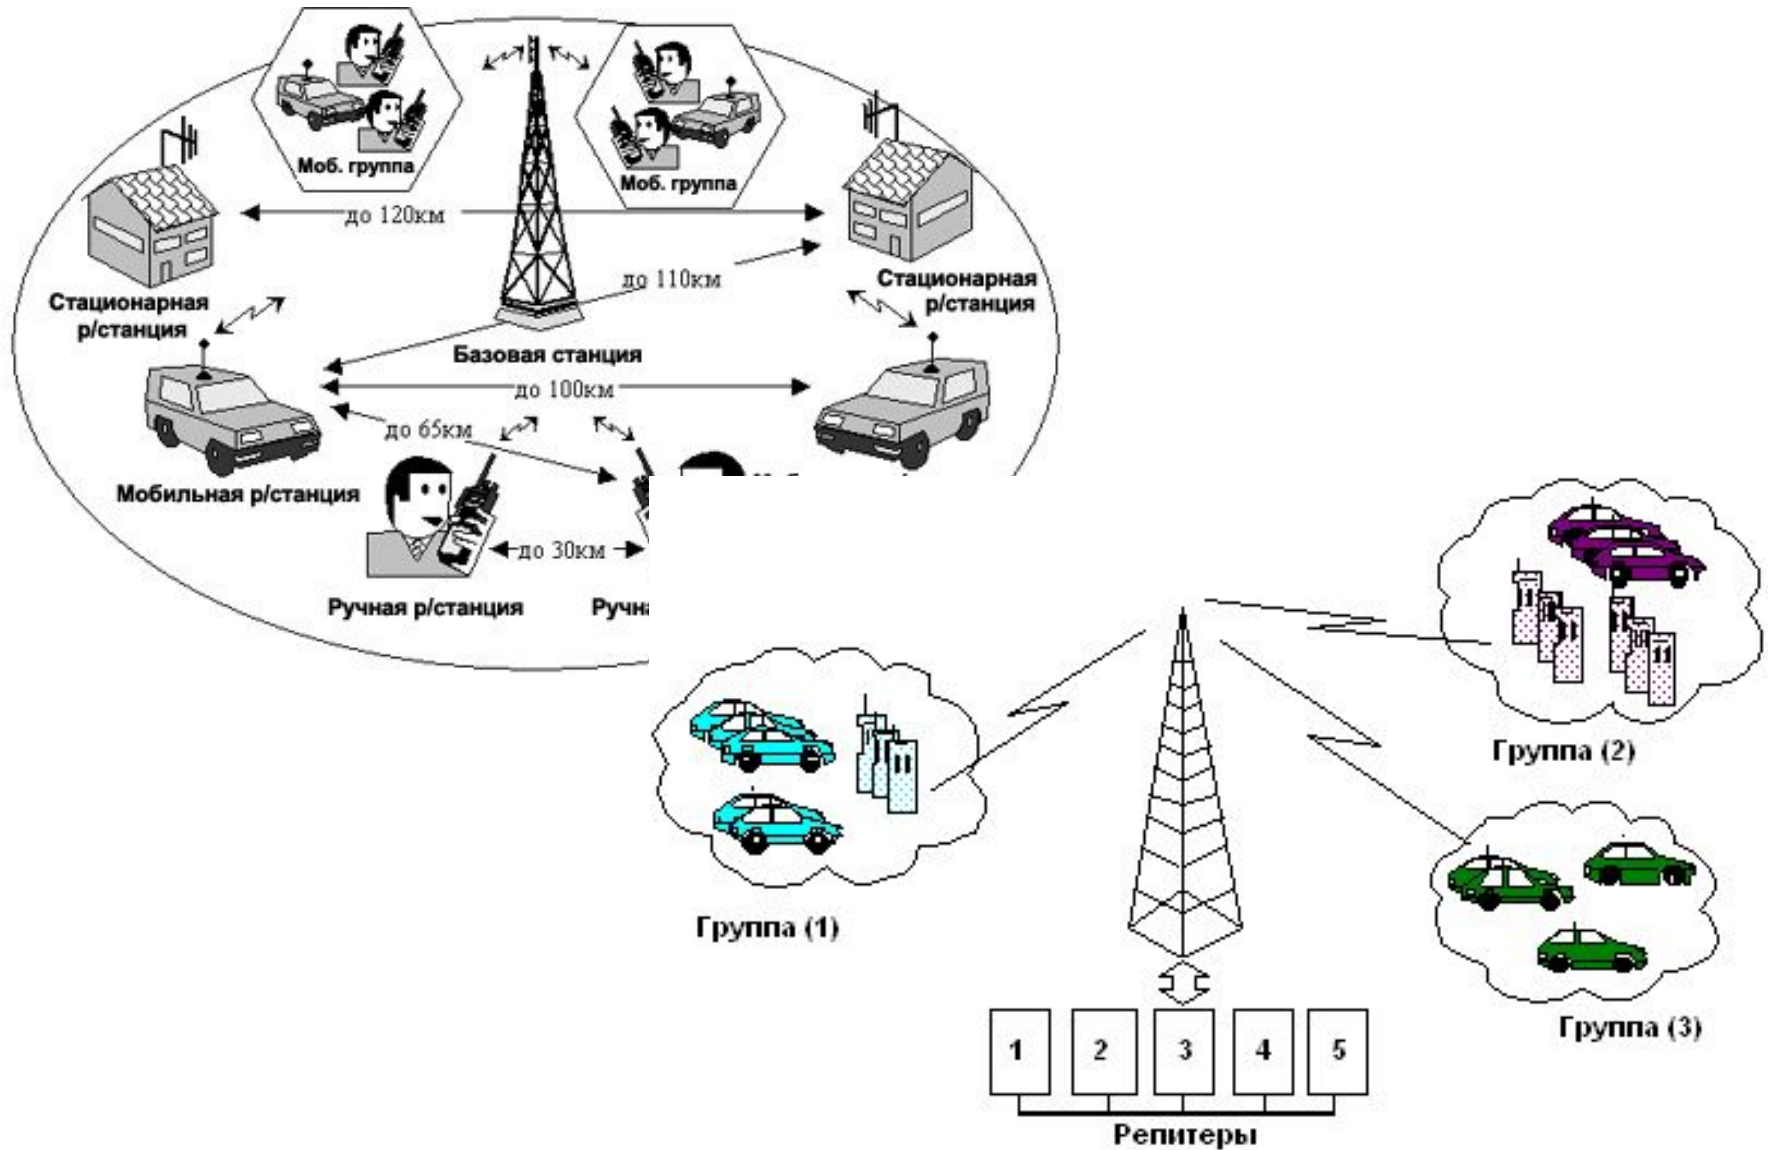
Моб. группа

Моб. группа

до 120км

Стационарная р/станция

до 110км

Стационарная р/станция

Базовая станция

до 100км

до 65км

Мобильная р/станция

до 30км

Ручная р/станция

Ручна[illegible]

Группа (1)

Группа (2)

Группа (3)

1

2

3

4

5

Репитеры